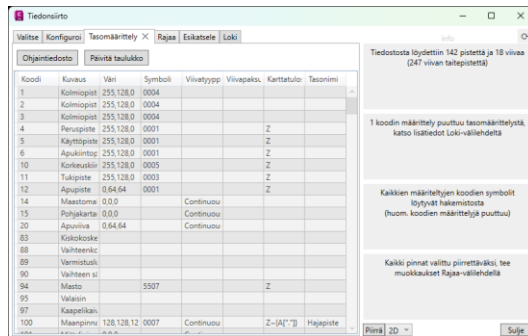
Tiedonsiirto

Valitse | Konfiguroi | Tasomäärittely × | Rajaa | Esikatsele | Loki

Ohjaintiedosto | Päivitä taulukko

| Koodi | Kuvaus | Väri | Symboli | Viivatyyp | Viivapaksu | Karttatulo | Tasonimi |
|---|---|---|---|---|---|---|---|
| 1 | Kolmiopist | 255,128,0 | 0004 | | | | |
| 2 | Kolmiopist | 255,128,0 | 0004 | | | | |
| 3 | Kolmiopist | 255,128,0 | 0004 | | | | |
| 4 | Peruspiste | 255,128,0 | 0001 | | | Z | |
| 5 | Käyttöpiste | 255,128,0 | 0001 | | | Z | |
| 6 | Apukiintop | 255,128,0 | 0001 | | | Z | |
| 10 | Korkeuskiin | 255,128,0 | 0005 | | | Z | |
| 11 | Tukipiste | 255,128,0 | 0003 | | | Z | |
| 12 | Apupiste | 0,64,64 | 0001 | | | Z | |
| 14 | Maastomal | 0,0,0 | | Continuou | | | |
| 15 | Pohjakarta | 0,0,0 | | Continuou | | | |
| 20 | Apuviiva | 0,64,64 | | Continuou | | | |
| 83 | Kiskokoske | | | | | | |
| 88 | Vaihteenke | | | | | | |
| 89 | Varmistusk | | | | | | |
| 90 | Vaihteen si | | | | | | |
| 94 | Masto | | 5507 | | | Z | |
| 95 | Valaisin | | | | | | |
| 97 | Kaapelikaiv | | | | | | |
| 100 | Maanpinna | 128,128,12 | 0007 | Continuou | | Z~{A["."]} | Hajapiste |

Info

Tiedostosta löydettiin 142 pistettä ja 18 viivaa (247 viivan taitepistettä)

1 koodin määrittely puuttuu tasomäärittelystä, katso lisätiedot Loki-välilehdeltä

Kaikkien määriteltyjen koodien symbolit löytyvät hakemistosta (huom. koodien määrittelyjä puuttuu)

Kaikki pinnat valittu piirrettäväksi, tee muokkaukset Rajaa-välilehdellä

Piirrä 2D

Sulje